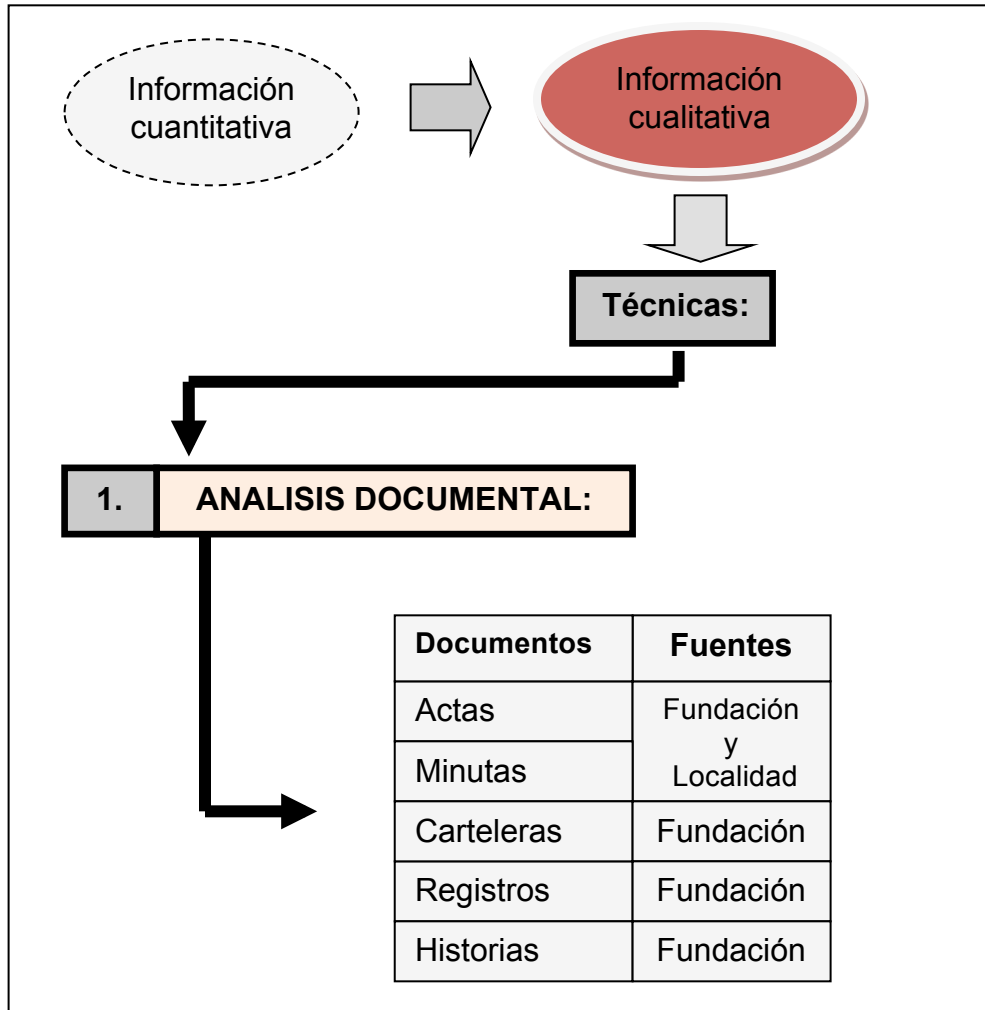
Información cuantitativa

Información cualitativa

Técnicas:

1. ANALISIS DOCUMENTAL:

| Documentos | Fuentes |
|---|---|
| Actas | Fundación y Localidad |
| Minutas | |
| Carteleras | Fundación |
| Registros | Fundación |
| Historias | Fundación |